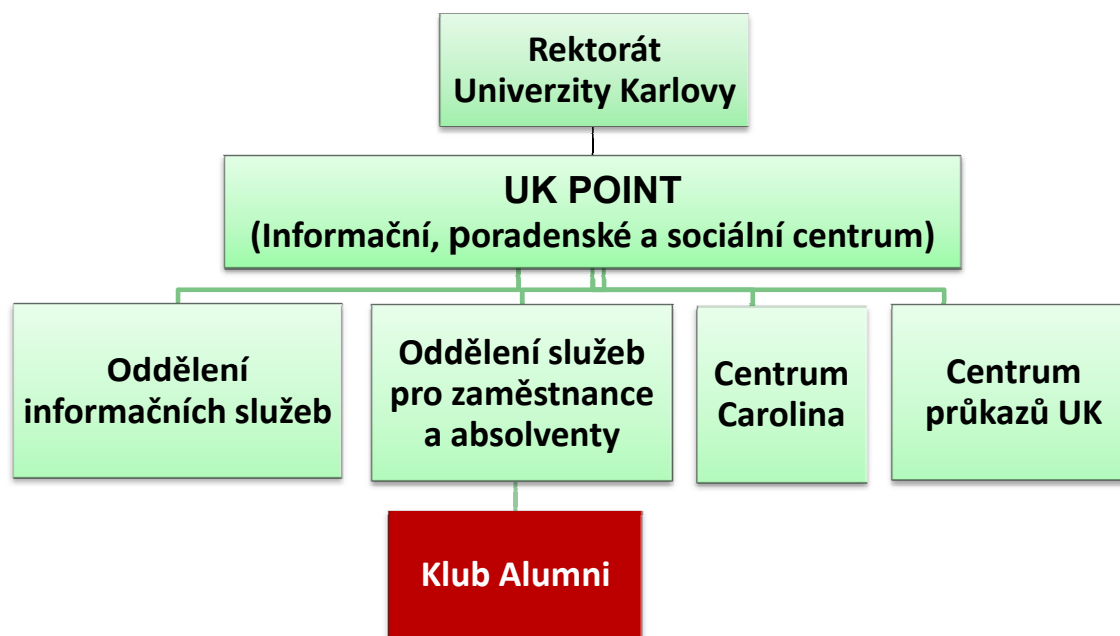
Rektorát Univerzity Karlovy

UK POINT
(Informační, poradenské a sociální centrum)

Oddělení informačních služeb

Oddělení služeb pro zaměstnance a absolventy

Centrum Carolina

Centrum průkazů UK

Klub Alumni